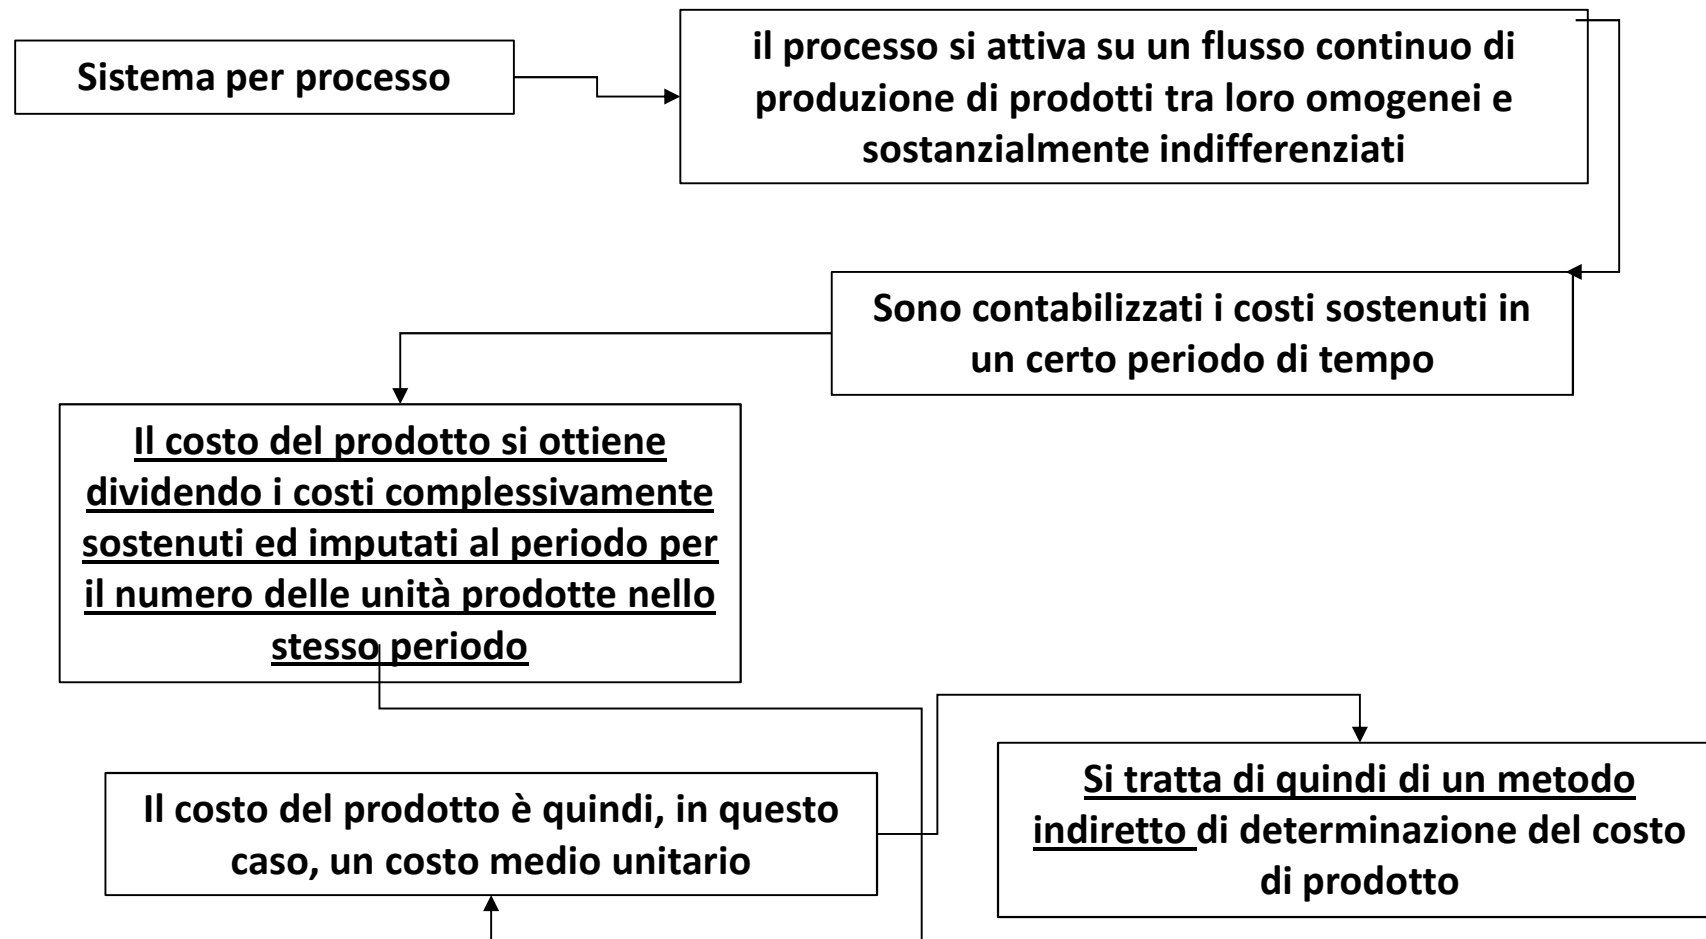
Sistema per processo

il processo si attiva su un flusso continuo di produzione di prodotti tra loro omogenei e sostanzialmente indifferenziati

Sono contabilizzati i costi sostenuti in un certo periodo di tempo

Il costo del prodotto si ottiene dividendo i costi complessivamente sostenuti ed imputati al periodo per il numero delle unità prodotte nello stesso periodo

Il costo del prodotto è quindi, in questo caso, un costo medio unitario

Si tratta di quindi di un metodo indiretto di determinazione del costo di prodotto